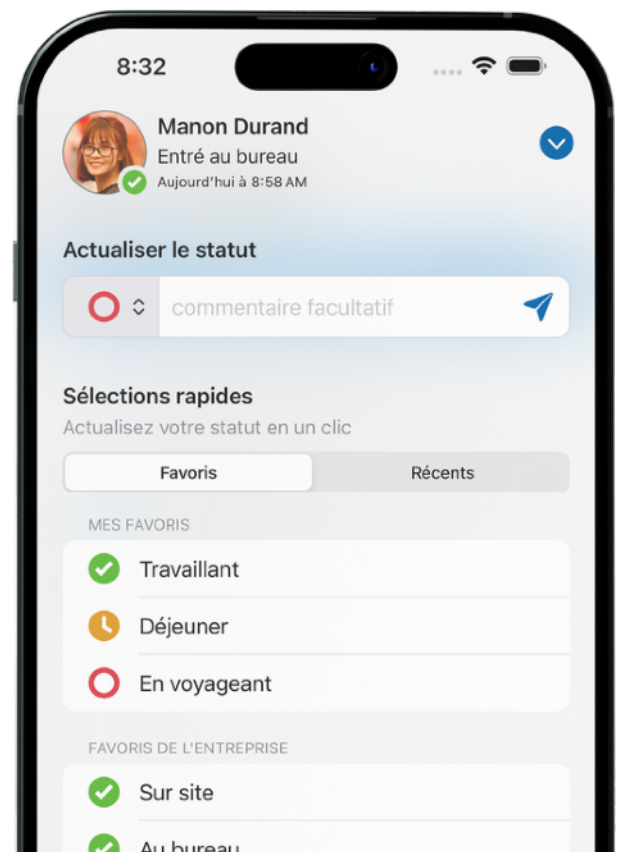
8:32

Manon Durand
Entré au bureau
Aujourd'hui à 8:58 AM

Actualiser le statut

commentaire facultatif

Sélections rapides
Actualisez votre statut en un clic

Favoris | Récents

MES FAVORIS

Travaillant

Déjeuner

En voyageant

FAVORIS DE L'ENTREPRISE

Sur site

Au bureau